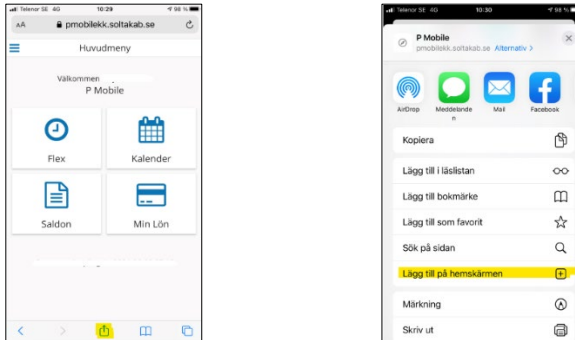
Telenor SE 4G 10:29 98 %

AA pmobilekk.soltakab.se

Huvudmeny

Välkommen
P Mobile

Flex

Kalender

Saldon

Min Lön

Telenor SE 4G 10:30 98 %

P Mobile
pmobilekk.soltakab.se Alternativ >

AirDrop

Meddelanden

Mail

Facebook

Kopiera

Lägg till i läslistan

Lägg till bokmärke

Lägg till som favorit

Sök på sidan

Lägg till på hemskärmen

Märkning

Skriv ut